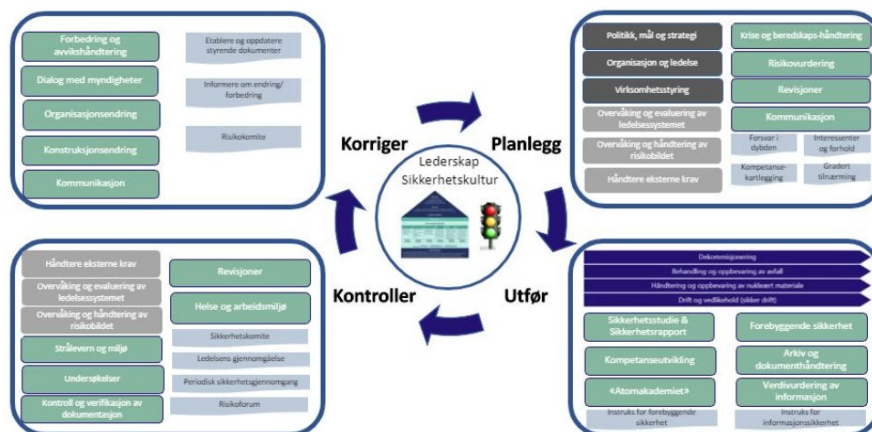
Forbedring og avvikshåndtering

Dialog med myndigheter

Organisasjonsendring

Konstruksjonsendring

Kommunikasjon

Etablere og oppdatere styrende dokumenter

Informere om endring/ forbedring

Risikokomite

Korriger

Planlegg

Politikk, mål og strategi

Organisasjon og ledelse

Virksomhetsstyring

Overvåking og evaluering av ledelsessystemet

Overvåking og håndtering av risikobildet

Håndtere eksterne krav

Krise og beredskaps-håndtering

Risikovurdering

Revisjoner

Kommunikasjon

Forsvar i dybden

Interessenter og forhold

Kompetanse-kartlegging

Gradert tilnærming

Lederskap Sikkerhetskultur

Kontroller

Utfør

Håndtere eksterne krav

Overvåking og evaluering av ledelsessystemet

Overvåking og håndtering av risikobildet

Strålevern og miljø

Undersøkelser

Kontroll og verifikasjon av dokumentasjon

Revisjoner

Helse og arbeidsmiljø

Sikkerhetskomite

Ledelsens gjennomgåelse

Periodisk sikkerhetsgjennomgang

Risikoforum

Dekommisjonering

Behandling og oppbevaring av avfall

Håndtering og oppbevaring av nukleært materiale

Drift og vedlikehold (sikker drift)

Sikkerhetsstudie & Sikkerhetsrapport

Kompetanseutvikling

«Atomakademiet»

Instruks for forebyggende sikkerhet

Forebyggende sikkerhet

Arkiv og dokumenthåndtering

Verdivurdering av informasjon

Instruks for informasjonssikkerhet